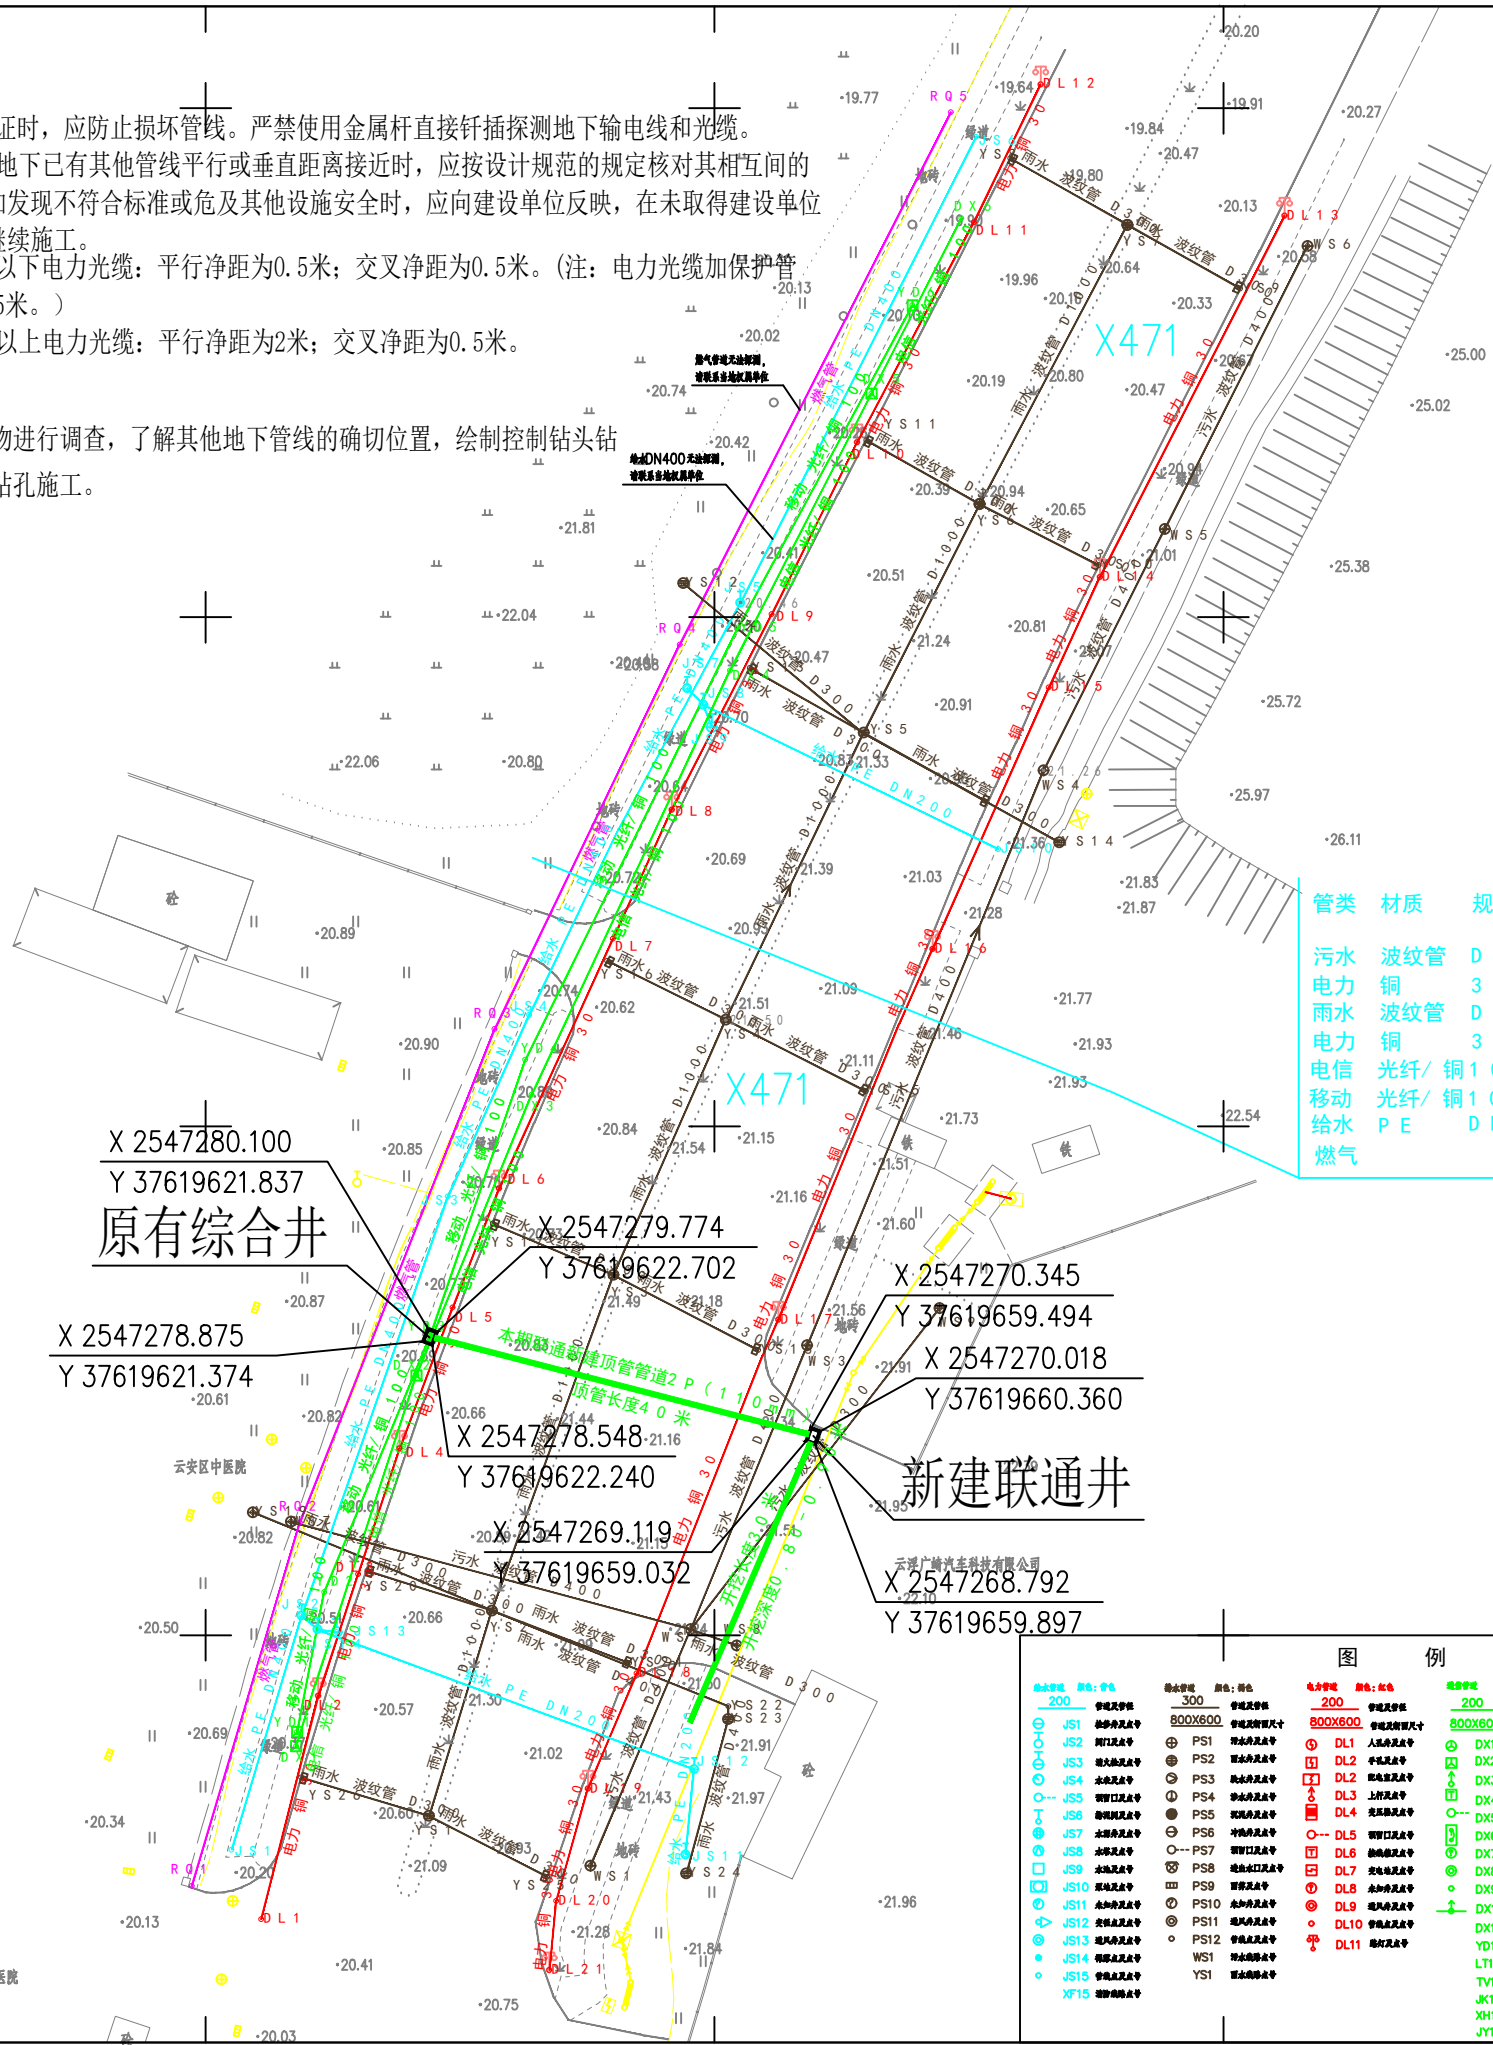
证时，应防止损坏管线。严禁使用金属杆直接钎插探测地下输电线和光缆。
地下已有其他管线平行或垂直距离接近时，应按设计规范的规定核对其相互间的
发现不符合标准或危及其他设施安全时，应向建设单位反映，在未取得建设单位
续施工。
以下电力光缆：平行净距为0.5米；交叉净距为0.5米。(注：电力光缆加保护管
米。)
以上电力光缆：平行净距为2米；交叉净距为0.5米。

物进行调查，了解其他地下管线的确切位置，绘制控制钻头钻
钻孔施工。

X471

X471

X 2547280.100
Y 37619621.837
原有综合井

X 2547279.774
Y 37619622.702

X 2547278.875
Y 37619621.374

X 2547278.548
Y 37619622.240

X 2547269.119
Y 37619659.032

X 2547270.345
Y 37619659.494

X 2547270.018
Y 37619660.360

新建联通井

X 2547268.792
Y 37619659.897

本期联通新建顶管管道2 P (1 1 0
顶管长度4 0 米

云安区中医院

云浮广骏汽车科技有限公司

| 管类 | 材质 | 规 |
|---|---|---|
| 污水 | 波纹管 | D |
| 电力 | 铜 | 3 |
| 雨水 | 波纹管 | D |
| 电力 | 铜 | 3 |
| 电信 | 光纤/ 铜 | 1 |
| 移动 | 光纤/ 铜 | 1 |
| 给水 | P E | D |
| 燃气 | | |

图 例
200
800X600
JS1 JS2 JS3 JS4 JS5 JS6 JS7 JS8 JS9 JS10 JS11 JS12 JS13 JS14 JS15 XF15
300
800X600
PS1 PS2 PS3 PS4 PS5 PS6 PS7 PS8 PS9 PS10 PS11 PS12 WS1 YS1
200
800X600
DL1 DL2 DL2 DL3 DL4 DL5 DL6 DL7 DL8 DL9 DL10 DL11
200
800X60
DX1 DX2 DX3 DX4 DX5 DX6 DX7 DX8 DX9 DX1 YD1 LT1 TV1 JK1 XH1 JY1